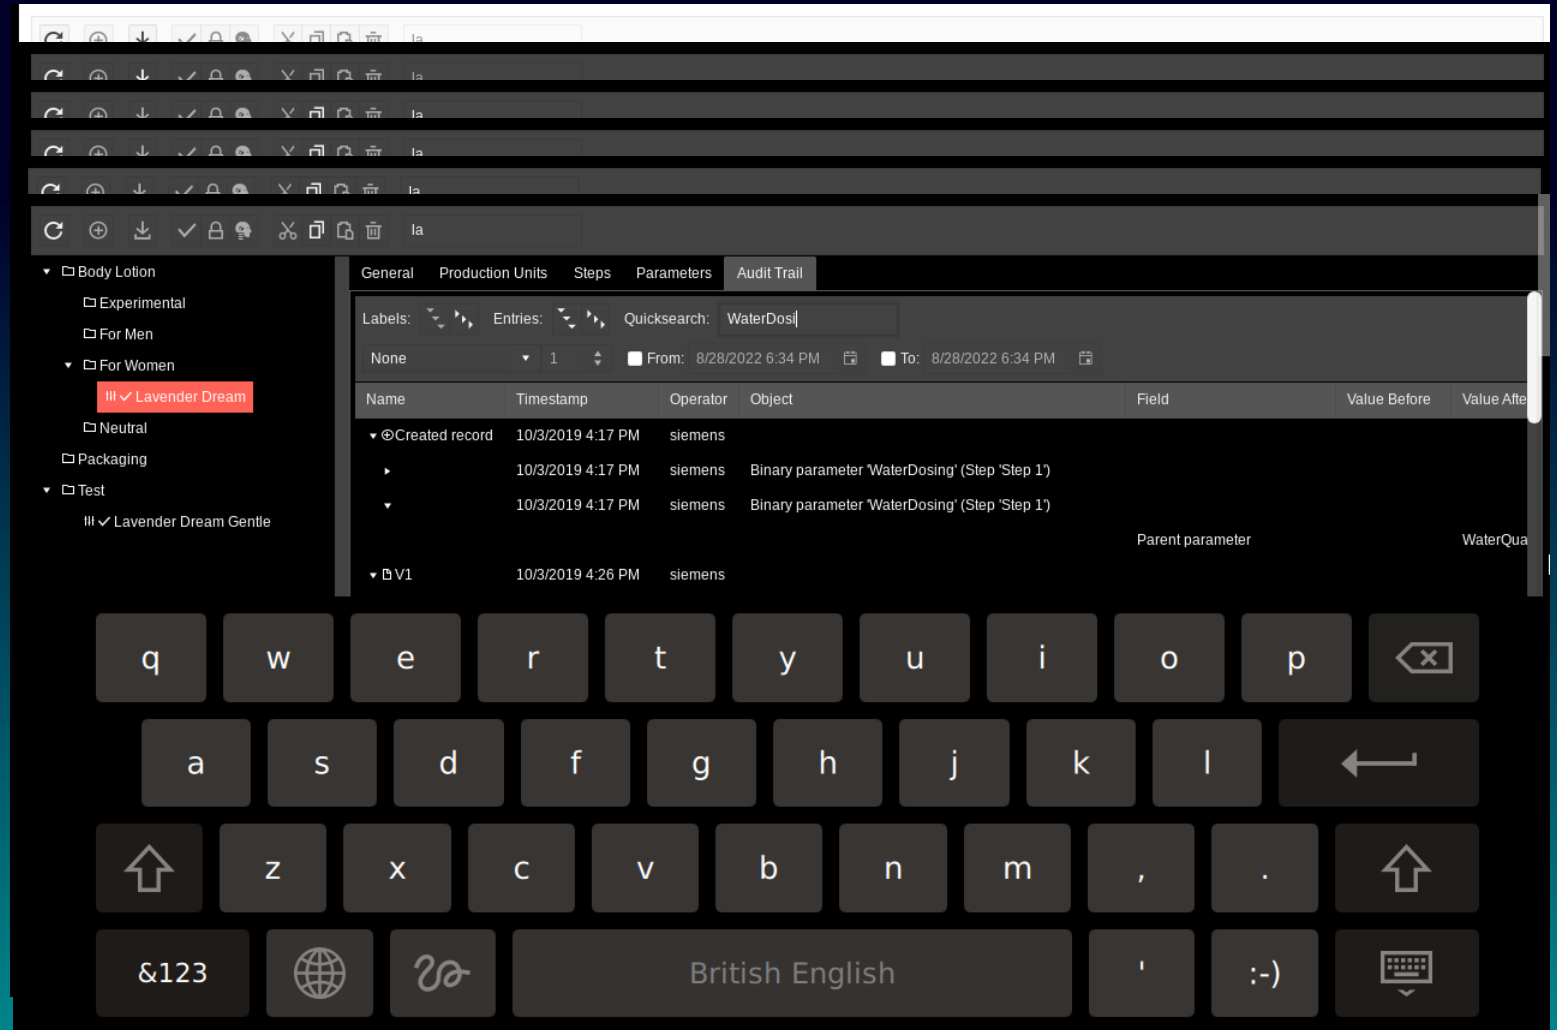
la

la

la

la

la

la

Body Lotion
Experimental
For Men
For Women
Lavender Dream
Neutral
Packaging
Test
Lavender Dream Gentle

General | Production Units | Steps | Parameters | Audit Trail

Labels: Entries: Quicksearch: WaterDosi

None 1 From: 8/28/2022 6:34 PM To: 8/28/2022 6:34 PM

| Name | Timestamp | Operator | Object | Field | Value Before | Value Afte |
|---|---|---|---|---|---|---|
| Created record | 10/3/2019 4:17 PM | siemens | | | | |
| | 10/3/2019 4:17 PM | siemens | Binary parameter 'WaterDosing' (Step 'Step 1') | | | |
| | 10/3/2019 4:17 PM | siemens | Binary parameter 'WaterDosing' (Step 'Step 1') | | | |
| | | | | Parent parameter | | WaterQua |
| V1 | 10/3/2019 4:26 PM | siemens | | | | |

q w e r t y u i o p
a s d f g h j k l
z x c v b n m , .
&123 British English ' :-)